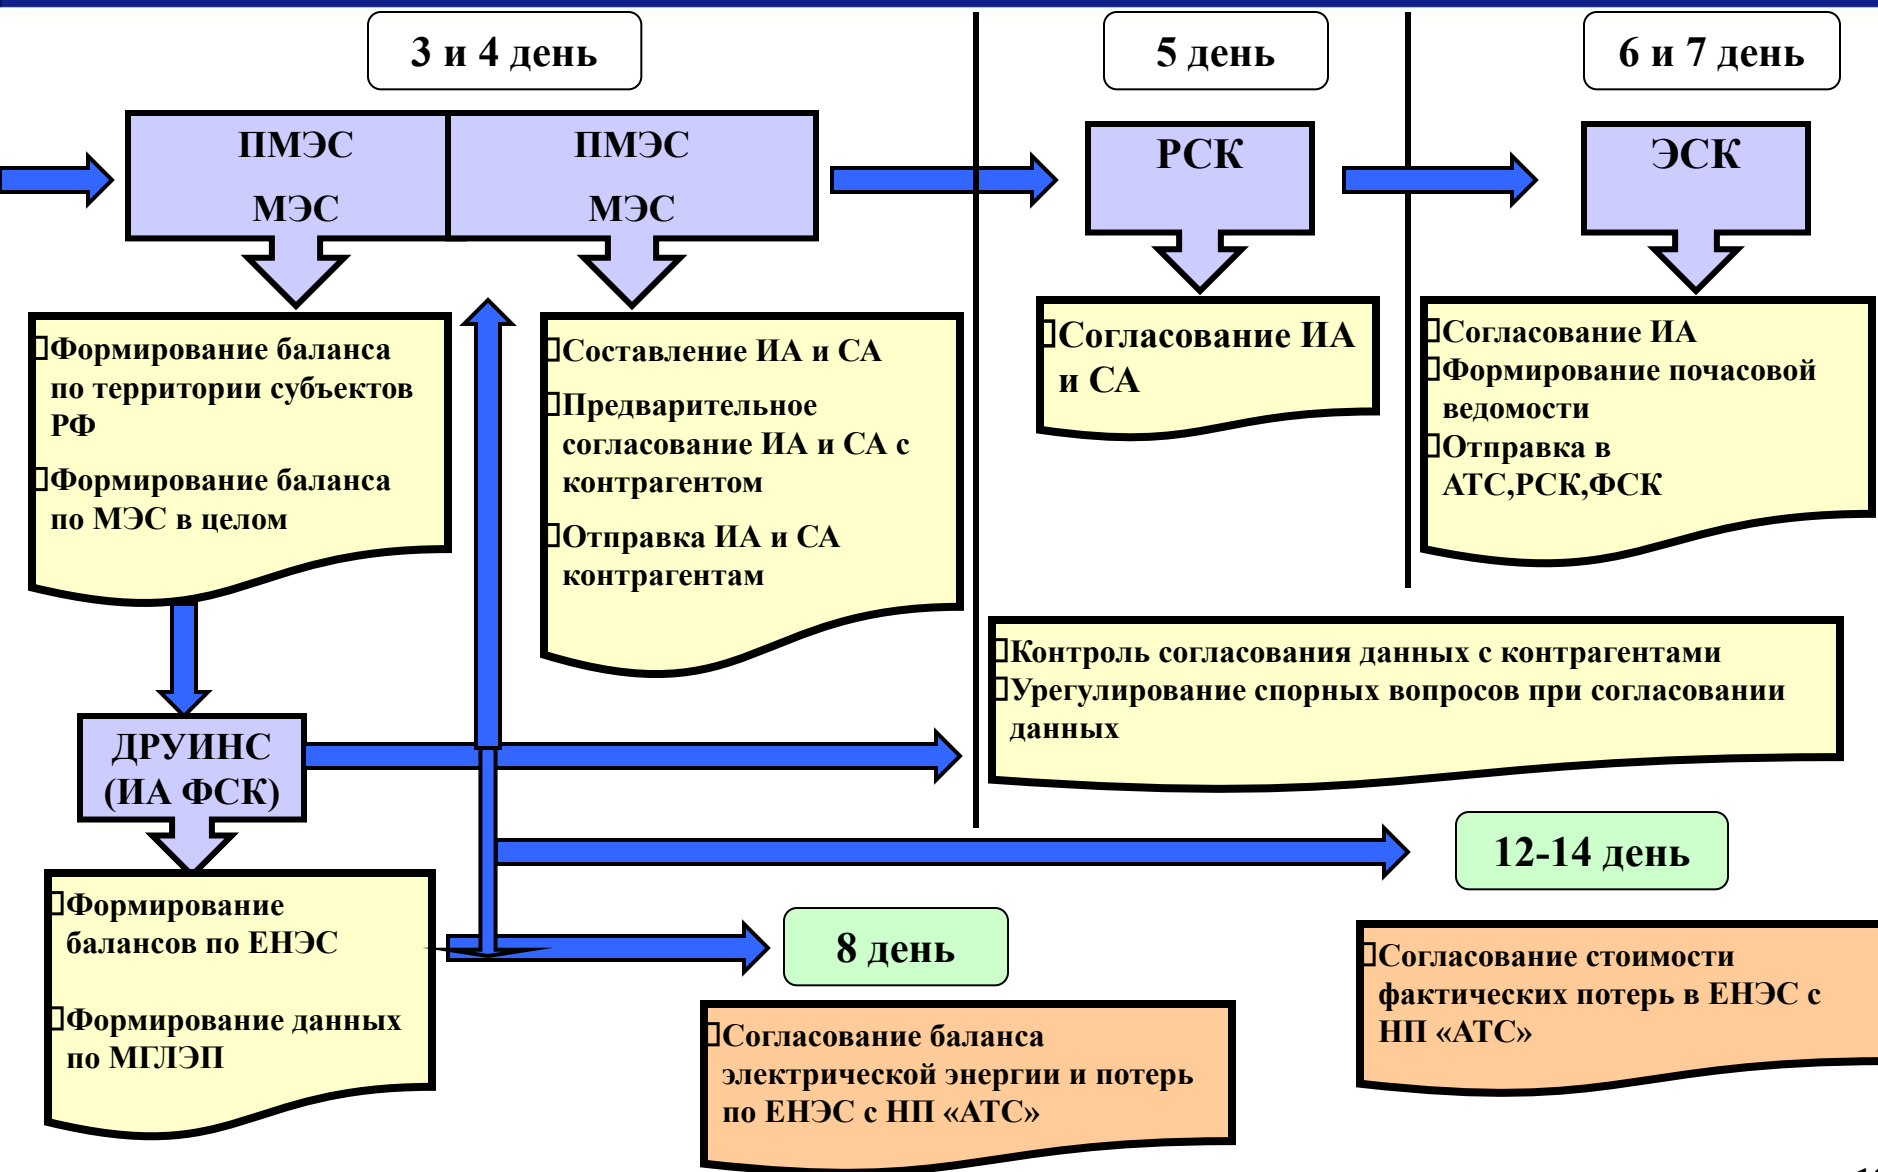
3 и 4 день

5 день

6 и 7 день

ПМЭС

МЭС

ПМЭС

МЭС

РСК

ЭСК

Формирование баланса по территории субъектов РФ

Формирование баланса по МЭС в целом

Составление ИА и СА

Предварительное согласование ИА и СА с контрагентом

Отправка ИА и СА контрагентам

Согласование ИА и СА

Согласование ИА

Формирование почасовой ведомости

Отправка в АТС,РСК,ФСК

Контроль согласования данных с контрагентами

Урегулирование спорных вопросов при согласовании данных

ДРУИНС (ИА ФСК)

12-14 день

Формирование балансов по ЕНЭС

Формирование данных по МГЛЭП

8 день

Согласование баланса электрической энергии и потерь по ЕНЭС с НП «АТС»

Согласование стоимости фактических потерь в ЕНЭС с НП «АТС»